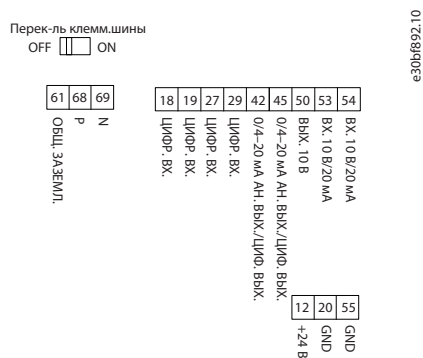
Перек-ль клемм.шины
OFF ON

e30bf892.10

| 61 | 68 | 69 |
|---|---|---|

ОБЩ. ЗАЗЕМЛ.
P
N

| 18 | 19 | 27 | 29 | 42 | 45 | 50 | 53 | 54 |
|---|---|---|---|---|---|---|---|---|

ЦИФР. ВХ.
ЦИФР. ВХ.
ЦИФР. ВХ.
ЦИФР. ВХ.
0/4–20 мА АН. ВЫХ./ЦИФ. ВЫХ.
0/4–20 мА АН. ВЫХ./ЦИФ. ВЫХ.
ВЫХ. 10 В
ВХ. 10 В/20 мА
ВХ. 10 В/20 мА

| 12 | 20 | 55 |
|---|---|---|

+24 В
GND
GND